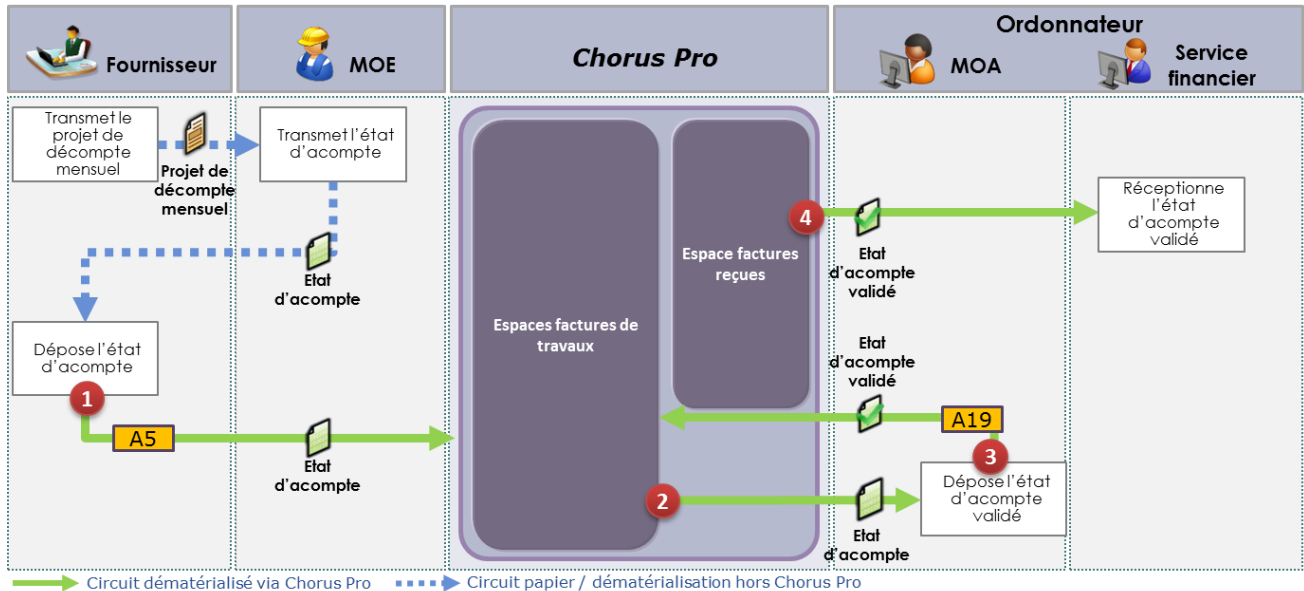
Fournisseur

MOE

Chorus Pro

Ordonnateur

MOA

Service financier

Transmet le projet de décompte mensuel

Projet de décompte mensuel

Transmet l'état d'acompte

Etat d'acompte

Dépose l'état d'acompte

1

A5

Etat d'acompte

Espaces factures de travaux

Espace factures reçues

4

Etat d'acompte validé

Réceptionne l'état d'acompte validé

Etat d'acompte validé

A19

3

Dépose l'état d'acompte validé

2

Etat d'acompte

Circuit dématérialisé via Chorus Pro

Circuit papier / dématérialisation hors Chorus Pro